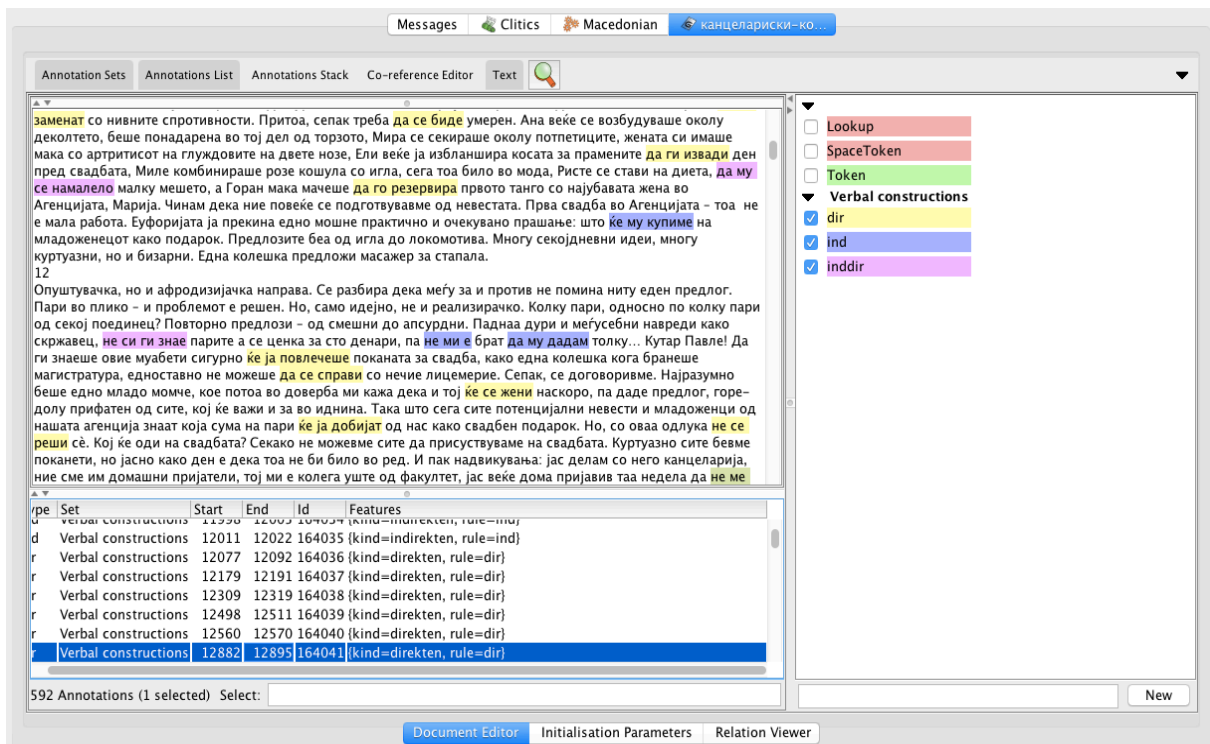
Messages | Clitics | Macedonian | канцелариски-ко...

Annotation Sets | Annotations List | Annotations Stack | Co-reference Editor | Text

заменат со нивните спротивности. Притоа, сепак треба да се биде умерен. Ана веќе се возбудуваше околу деколтето, беше понадарена во тој дел од торзото, Мира се секираше околу потпетиците, жената си имаше мака со артритисот на глуждовите на двете нозе, Ели веќе ја избланшира косата за прамените да ги извади ден пред свадбата, Миле комбинираше розе кошула со игла, сега тоа било во мода, Ристе се стави на диета, да му се намалело малку мешето, а Горан мака мачеше да го резервира првото танго со најубавата жена во Агенцијата, Марија. Чинам дека ние повеќе се подготвувавме од невестата. Прва свадба во Агенцијата - тоа не е мала работа. Еуфоријата ја прекина едно мошне практично и очекувано прашање: што ќе му купиме на младоженецот како подарок. Предлозите беа од игла до локомотива. Многу секојдневни идеи, многу куртуазни, но и бизарни. Една колешка предложи масажер за стапала.
12
Опуштувачка, но и афродизијачка направа. Се разбира дека меѓу за и против не помина ниту еден предлог. Пари во плико - и проблемот е решен. Но, само идејно, не и реализирачко. Колку пари, односно по колку пари од секој поединец? Повторно предлози - од смешни до апсурдни. Паднаа дури и меѓусебни навреди како скржавец, не си ги знае парите а се ценка за сто денари, па не ми е брат да му дадам толку... Кутар Павле! Да ги знаеше овие муабети сигурно ќе ја повлечеше поканата за свадба, како една колешка кога бранеше магистратура, едноставно не можеше да се справи со нечие лицемерие. Сепак, се договоривме. Најразумно беше едно младо момче, кое потоа во доверба ми кажа дека и тој ќе се жени наскоро, па даде предлог, горе-долу прифатен од сите, кој ќе важи и за во иднина. Така што сега сите потенцијални невести и младоженци од нашата агенција знаат која сума на пари ќе ја добијат од нас како свадбен подарок. Но, со оваа одлука не се реши сè. Кој ќе оди на свадбата? Секако не можевме сите да присуствуваме на свадбата. Куртуазно сите бевме поканети, но јасно како ден е дека тоа не би било во ред. И пак надвикувања: јас делам со него канцеларија, ние сме им домашни пријатели, тој ми е колега уште од факултет, јас веќе дома пријавив таа недела да не ме

| ype | Set | Start | End | Id | Features |
|---|---|---|---|---|---|
| d | Verbal constructions | 11998 | 12005 | 164034 | {kind=indirekten, rule=ind} |
| d | Verbal constructions | 12011 | 12022 | 164035 | {kind=indirekten, rule=ind} |
| r | Verbal constructions | 12077 | 12092 | 164036 | {kind=direkten, rule=dir} |
| r | Verbal constructions | 12179 | 12191 | 164037 | {kind=direkten, rule=dir} |
| r | Verbal constructions | 12309 | 12319 | 164038 | {kind=direkten, rule=dir} |
| r | Verbal constructions | 12498 | 12511 | 164039 | {kind=direkten, rule=dir} |
| r | Verbal constructions | 12560 | 12570 | 164040 | {kind=direkten, rule=dir} |
| r | Verbal constructions | 12882 | 12895 | 164041 | {kind=direkten, rule=dir} |

592 Annotations (1 selected) Select:

Lookup
SpaceToken
Token
Verbal constructions
dir
ind
inddir

New

Document Editor | Initialisation Parameters | Relation Viewer